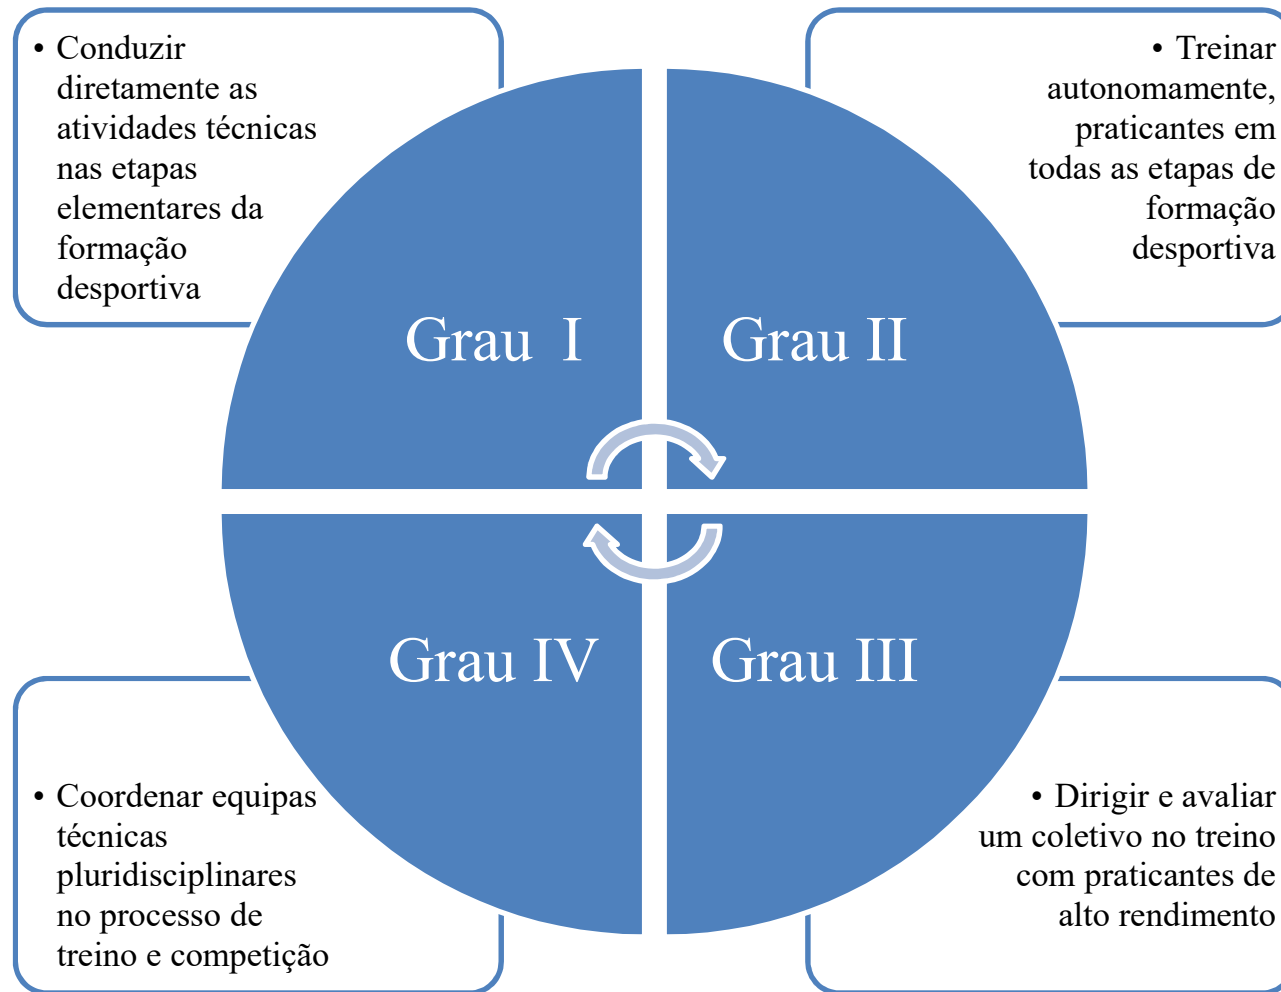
• Conduzir diretamente as atividades técnicas nas etapas elementares da formação desportiva

• Treinar autonomamente, praticantes em todas as etapas de formação desportiva

Grau I

Grau II

Grau IV

Grau III

• Coordenar equipas técnicas pluridisciplinares no processo de treino e competição

• Dirigir e avaliar um coletivo no treino com praticantes de alto rendimento